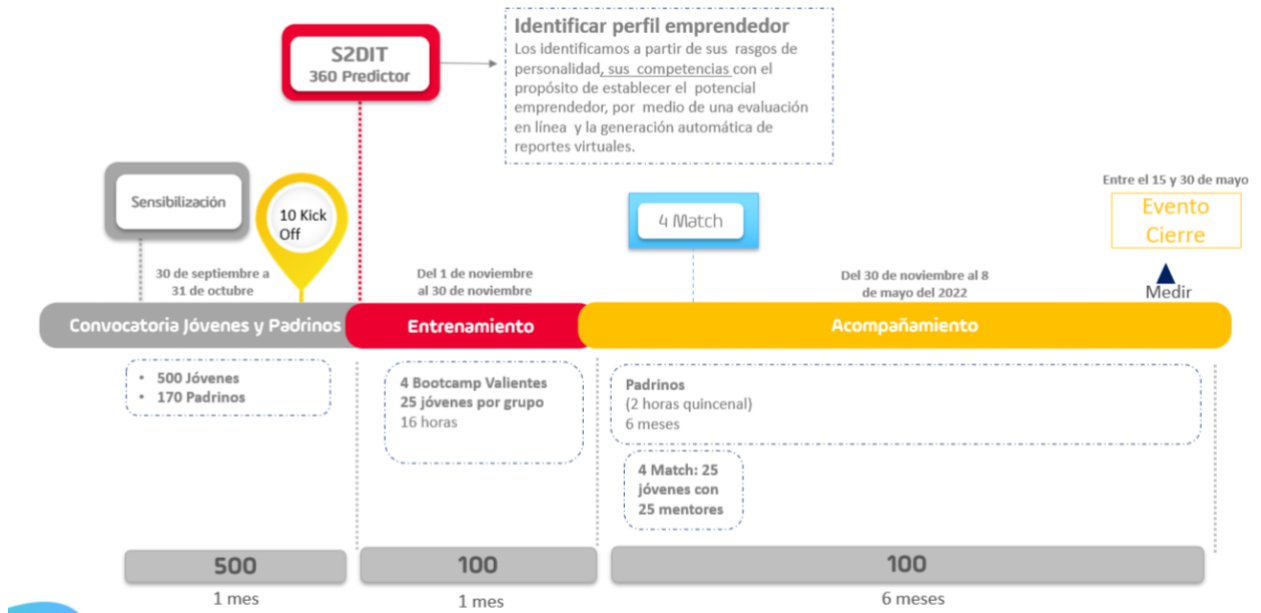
S2DIT
360 Predictor

Identificar perfil emprendedor
Los identificamos a partir de sus rasgos de personalidad, sus competencias con el propósito de establecer el potencial emprendedor, por medio de una evaluación en línea y la generación automática de reportes virtuales.

Sensibilización

10 Kick Off

30 de septiembre a 31 de octubre

Del 1 de noviembre al 30 de noviembre

4 Match

Del 30 de noviembre al 8 de mayo del 2022

Entre el 15 y 30 de mayo

Evento Cierre

Medir

Convocatoria Jóvenes y Padrinos

Entrenamiento

Acompañamiento

• 500 Jóvenes
• 170 Padrinos

4 Bootcamp Valientes
25 jóvenes por grupo
16 horas

Padrinos
(2 horas quincenal)
6 meses

4 Match: 25 jóvenes con 25 mentores

500
1 mes

100
1 mes

100
6 meses